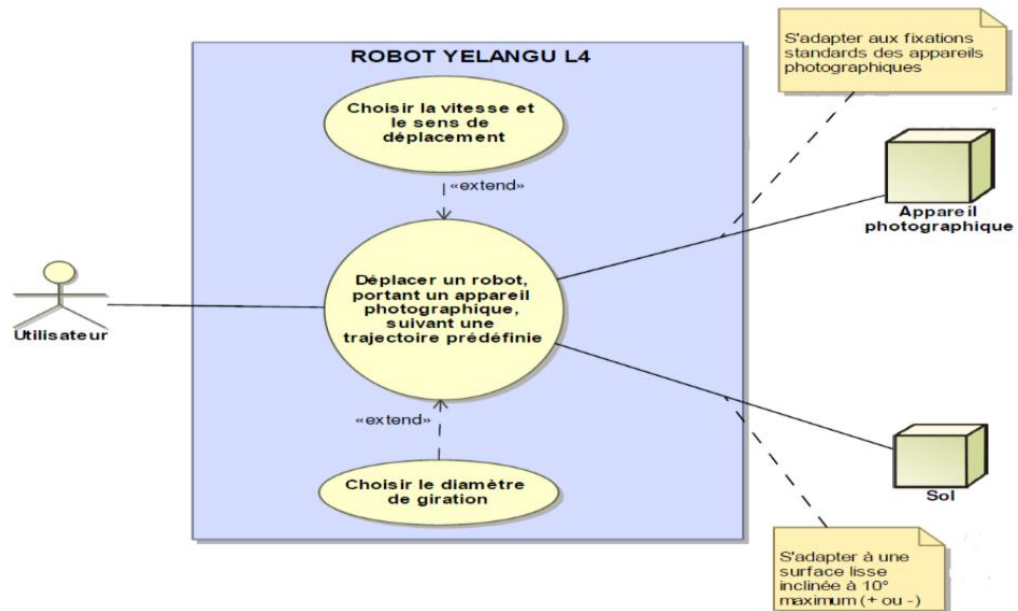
S'adapter aux fixations standards des appareils photographiques

ROBOT YELANGU L4

Choisir la vitesse et le sens de déplacement

«extend»

Appareil photographique

Utilisateur

Déplacer un robot, portant un appareil photographique, suivant une trajectoire prédéfinie

«extend»

Choisir le diamètre de giration

Sol

S'adapter à une surface lisse inclinée à 10° maximum (+ ou -)